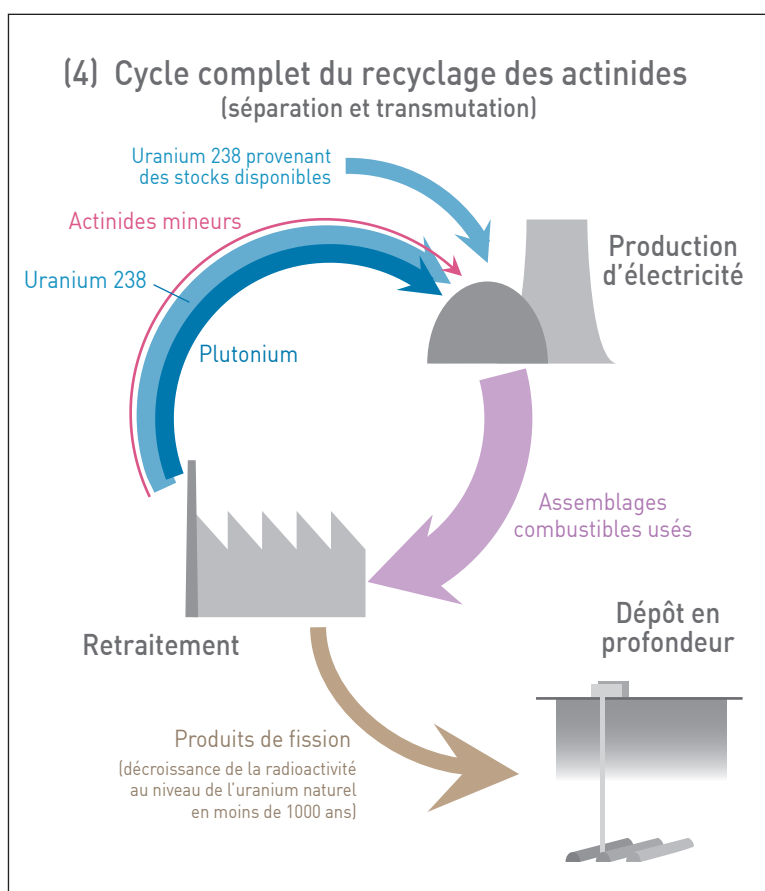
(4) Cycle complet du recyclage des actinides
(séparation et transmutation)

Uranium 238 provenant des stocks disponibles

Actinides mineurs

Uranium 238

Plutonium

Production d'électricité

Assemblages combustibles usés

Retraitement

Dépôt en profondeur

Produits de fission
(décroissance de la radioactivité au niveau de l'uranium naturel en moins de 1000 ans)